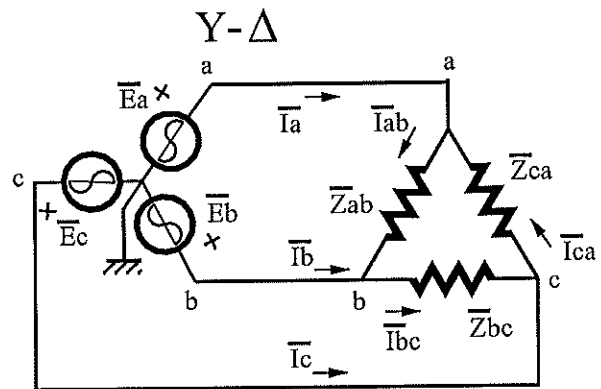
Y-Δ

a

a

$\overline{Ea}$ ×

$\overline{Ia}$

$\overline{Iab}$

$\overline{Zca}$

c

$\overline{Eb}$

$\overline{Zab}$

+ $\overline{Ec}$

×

$\overline{Ib}$

$\overline{Ica}$

c

b

b

$\overline{Ibc}$

$\overline{Zbc}$

$\overline{Ic}$